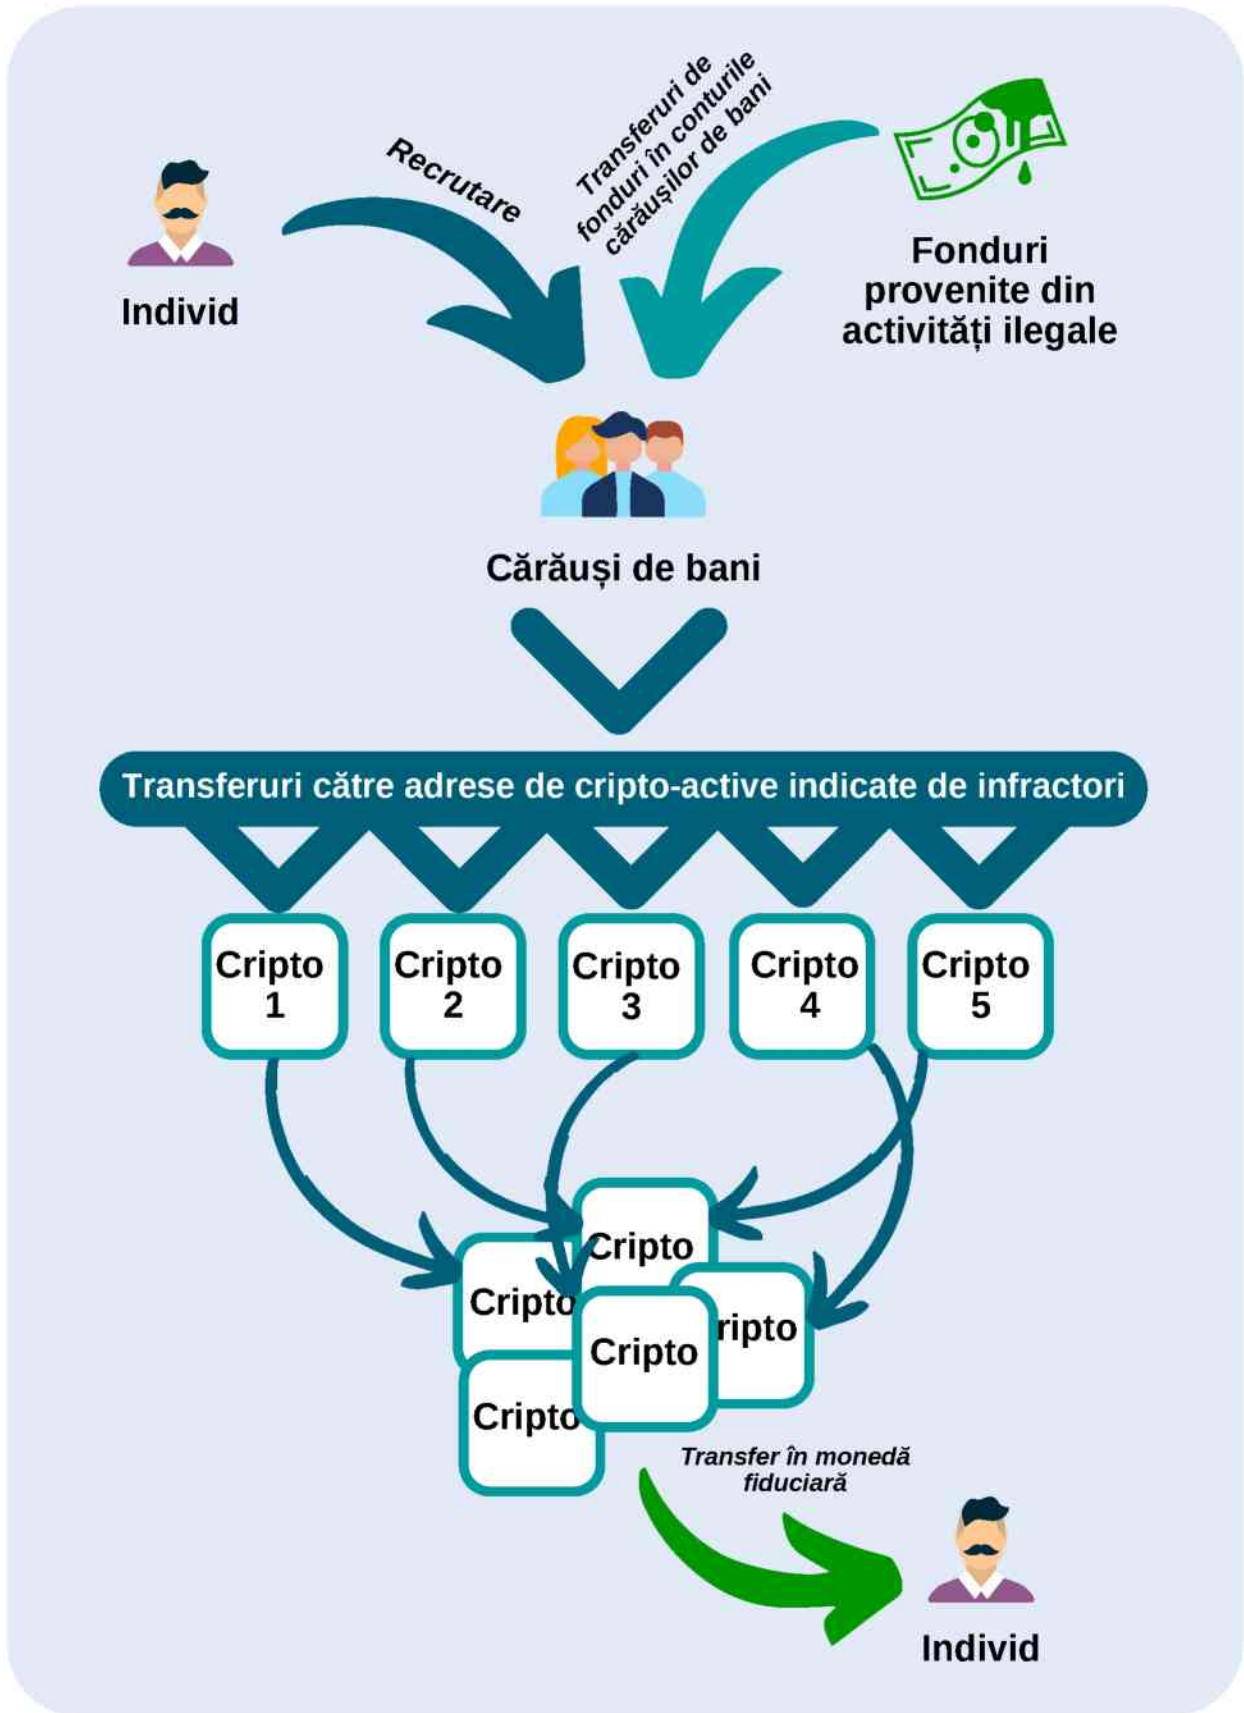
Individ

Recrutare

Transferuri de fonduri în conturile cărăușilor de bani

Fonduri provenite din activități ilegale

Cărăuși de bani

Transferuri către adrese de cripto-active indicate de infractori

Cripto 1

Cripto 2

Cripto 3

Cripto 4

Cripto 5

Cripto

Cripto

ripto

Cripto

Cripto

Transfer în monedă fiduciară

Individ